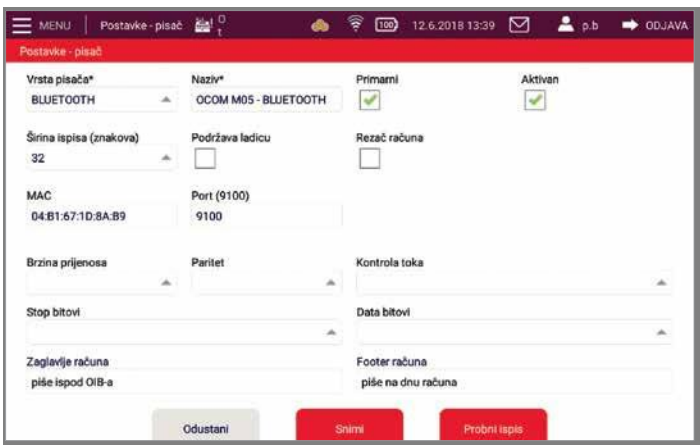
MENU | Postavke - pisač 0 t 100 12.6.2018 13:39 p.b ODJAVA

Postavke - pisač

Vrsta pisača*
BLUETOOTH

Naziv*
OCOM M05 - BLUETOOTH

Primarni

Aktivan

Širina ispisa (znakova)
32

Podržava ladicu

Rezač računa

MAC
04:B1:67:1D:8A:B9

Port (9100)
9100

Brzina prijenosa

Paritet

Kontrola toka

Stop bitovi

Data bitovi

Zaglavlje računa
piše ispod OIB-a

Footer računa
piše na dnu računa

Odustani

Snimi

Probni ispis